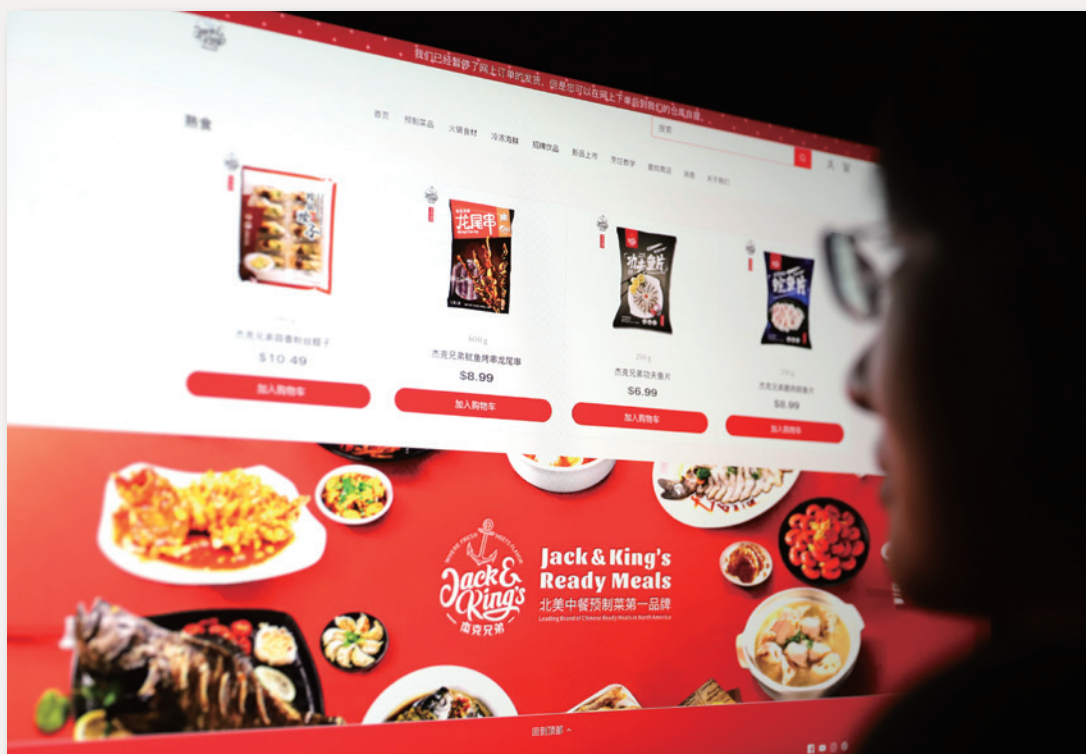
我们已经暂停了网上订单的发货，但是您可以在网上下单后到我们的仓库自提。

熟食

首页 特制菜品 火锅食材 冷冻海鲜 招牌饮品 新品上市 烹饪教学 谁的商店 活动 关于我们

搜索

杰克兄弟田香粉丝蒸子
$10.49
加入购物车

花尾串
600g
杰克兄弟鱿鱼烤串花尾串
$8.99
加入购物车

功夫鱼片
250g
杰克兄弟功夫鱼片
$6.99
加入购物车

鲩鱼片
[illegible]
杰克兄弟脆肉鲩鱼片
$8.99
加入购物车

Jack & King's
杰克兄弟
Jack & King's Ready Meals
北美中餐预制菜第一品牌
Leading Brand of Chinese Ready Meals in North America

回到顶部